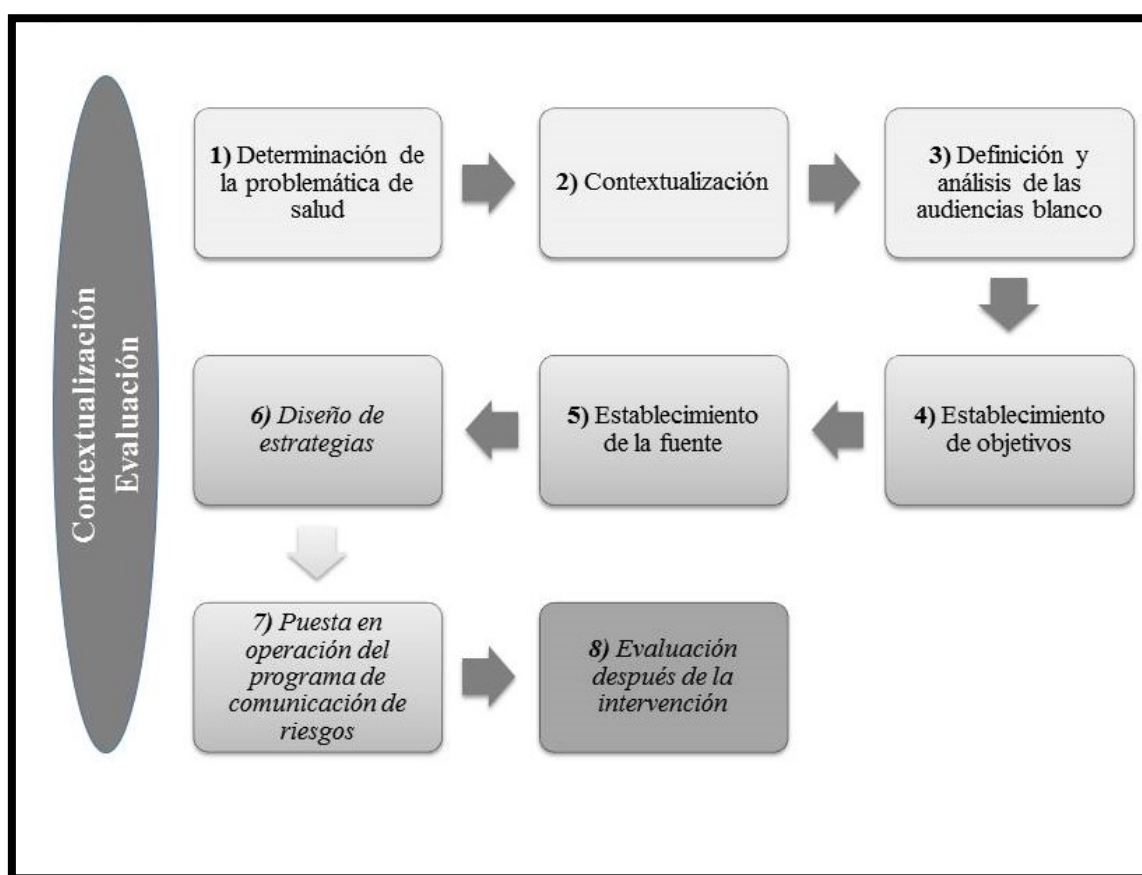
Contextualización
Evaluación

1) Determinación de la problemática de salud

2) Contextualización

3) Definición y análisis de las audiencias blanco

4) Establecimiento de objetivos

5) Establecimiento de la fuente

6) Diseño de estrategias

7) Puesta en operación del programa de comunicación de riesgos

8) Evaluación después de la intervención